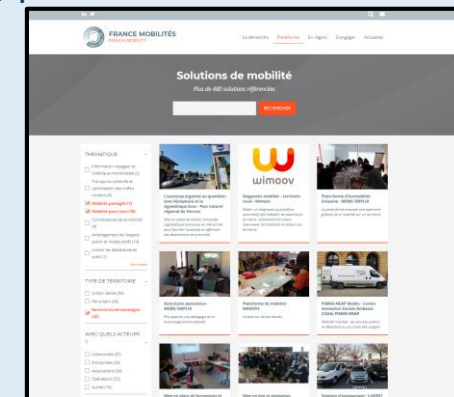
FRANCE MOBILITÉS
FRENCH MOBILITY

La démarche Plateforme En région S'engager Actualités

Solutions de mobilité
Plus de 480 solutions référencées

RECHERCHER

THÉMATIQUE

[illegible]
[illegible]
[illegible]
Mobilité partagée (7)
Mobilité pour tous (18)
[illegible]
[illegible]
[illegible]

TYPE DE TERRITOIRE
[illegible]
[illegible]
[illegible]

AVEC QUELS ACTEURS
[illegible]
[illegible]
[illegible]
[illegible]

wimoov

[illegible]